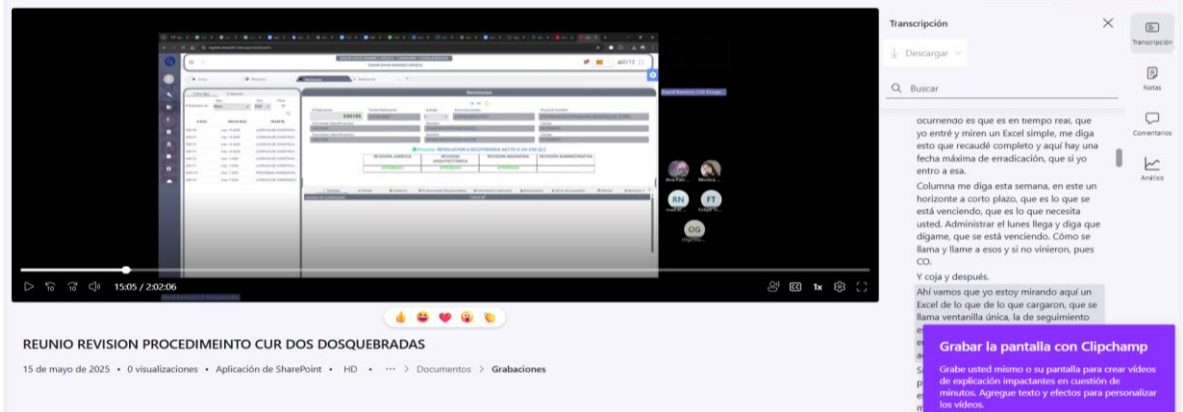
Transcripción

Descargar

Buscar

ocurriendo es que es en tiempo real, que yo entré y miren un Excel simple, me diga esto que recaudé completo y aquí hay una fecha máxima de erradicación, que si yo entro a esa.

Columna me diga esta semana, en este un horizonte a corto plazo, que es lo que se está venciendo, que es lo que necesita usted. Administrar el lunes llega y diga que dígame, que se está venciendo. Cómo se llama y llame a esos y si no vinieron, pues CO.

Y coja y después.

Ahí vamos que yo estoy mirando aquí un Excel de lo que de lo que cargaron, que se llama ventanilla única, la de seguimiento

Transcripción

Notas

Comentarios

Análisis

Grabar la pantalla con Clipchamp

Grabe usted mismo o su pantalla para crear vídeos de explicación impactantes en cuestión de minutos. Agregue texto y efectos para personalizar los vídeos.

Revisiones

240105

REVISION JURIDICA

REVISION ARQUITECTONICA

REVISION INGENIERIA

REVISION ADMINISTRATIVA

RN

FT

OG

15:05 / 2:02:06

1x

REUNIO REVISION PROCEDIMEINTO CUR DOS DOSQUEBRADAS

15 de mayo de 2025 • 0 visualizaciones • Aplicación de SharePoint • HD • ··· > Documentos > Grabaciones